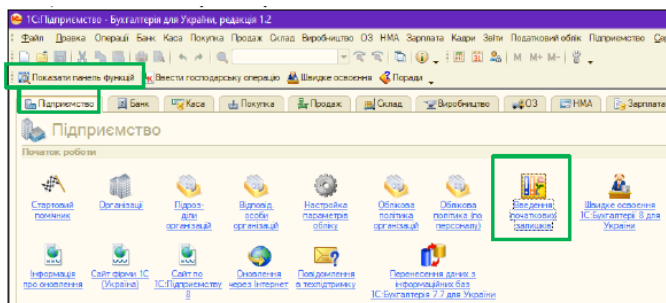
1С:Підприємство - Бухгалтерія для України, редакція 1.2

Файл Правка Операції Банк Каса Покупка Продаж Склад Виробництво ОЗ НМА Зарплата Кадри Звіти Податковий облік Підприємство Сер

M M+ M-

Показати панель функцій Ввести господарську операцію Швидке освоєння Поради

Підприємство Банк Каса Покупка Продаж Склад Виробництво ОЗ НМА Зарплата

Підприємство

Початок роботи

Стартовий помічник

Організації

Підрозділи організацій

Відповідальні особи організацій

Настройка параметрів обліку

Облікова політика організацій

Облікова політика (по персоналу)

Введення початкових залишків

Швидке освоєння 1С:Бухгалтерії 8 для України

Інформація про оновлення

Сайт фірми 1С (Україна)

Сайт по 1С:Підприємству 8

Оновлення через Інтернет

Повідомлення в техпідтримку

Перенесення даних з інформаційних баз 1С:Бухгалтерія 7.7 для України